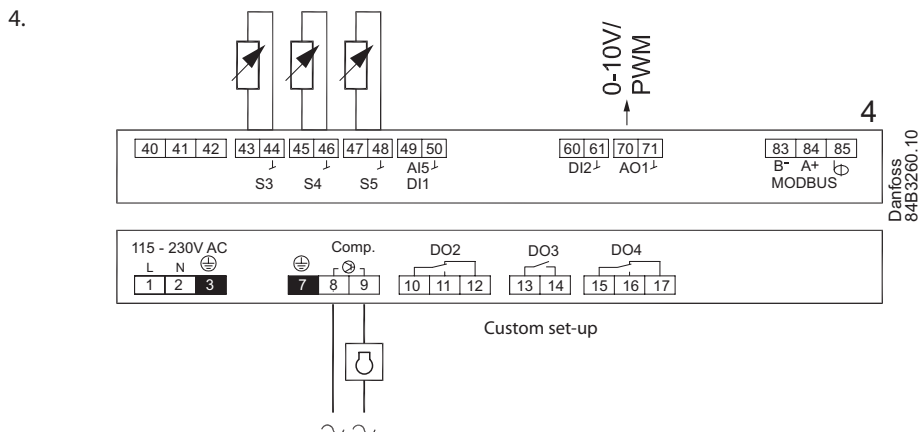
4.

0-10V/
PWM

4

40 41 42 43 44 45 46 47 48 49 50
S3 S4 S5 AI5 DI1

60 61 70 71
DI2 AO1

83 84 85
B- A+
MODBUS

Danfoss
84B3260.10

115 - 230V AC
L N
1 2 3

Comp.
7 8 9

DO2
10 11 12

DO3
13 14

DO4
15 16 17

Custom set-up